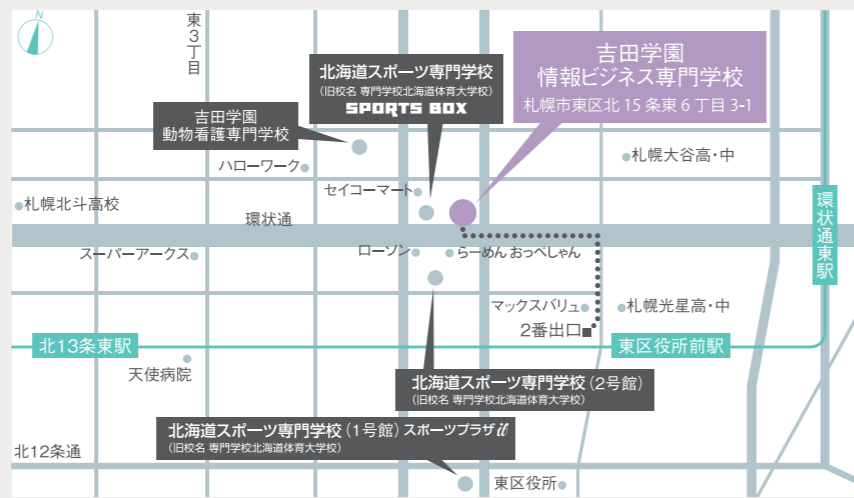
N

東3丁目

北海道スポーツ専門学校
（旧校名 専門学校北海道体育大学校）
SPORTS BOX

吉田学園
情報ビジネス専門学校
札幌市東区北 15 条東 6 丁目 3-1

吉田学園
動物看護専門学校

ハローワーク

札幌大谷高・中

セイコーマート

札幌北斗高校

環状通

環状通東駅

ローソン

らーめん おっぺしゃん

スーパーアークス

マックスバリュ

札幌光星高・中

2番出口

北13条東駅

東区役所前駅

天使病院

北海道スポーツ専門学校（2号館）
（旧校名 専門学校北海道体育大学校）

北海道スポーツ専門学校（1号館）スポーツプラザ
（旧校名 専門学校北海道体育大学校）

北12条通

東区役所